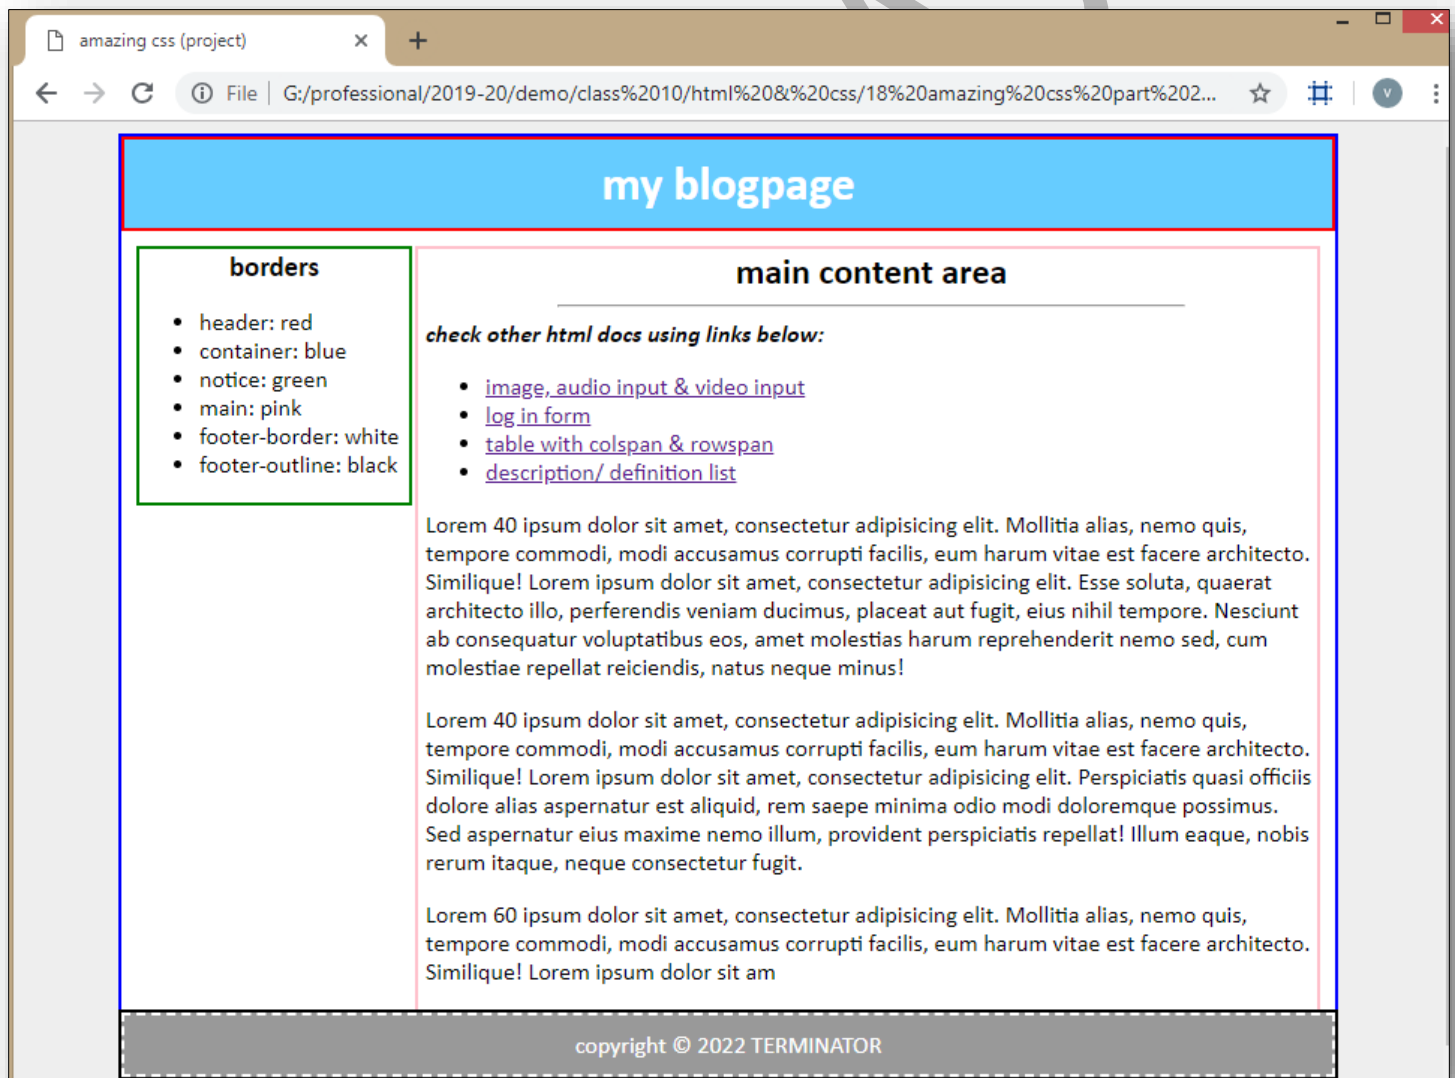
amazing css (project) ×

File | G:/professional/2019-20/demo/class%2010/html%20&%20css/18%20amazing%20css%20part%202...

V

my blogpage

borders

- header: red
- container: blue
- notice: green
- main: pink
- footer-border: white
- footer-outline: black

main content area

*check other html docs using links below:*

- image, audio input & video input
- log in form
- table with colspan & rowspan
- description/ definition list

Lorem 40 ipsum dolor sit amet, consectetur adipisicing elit. Mollitia alias, nemo quis, tempore commodi, modi accusamus corrupti facilis, eum harum vitae est facere architecto. Similique! Lorem ipsum dolor sit amet, consectetur adipisicing elit. Esse soluta, quaerat architecto illo, perferendis veniam ducimus, placeat aut fugit, eius nihil tempore. Nesciunt ab consequatur voluptatibus eos, amet molestias harum reprehenderit nemo sed, cum molestiae repellat reiciendis, natus neque minus!

Lorem 40 ipsum dolor sit amet, consectetur adipisicing elit. Mollitia alias, nemo quis, tempore commodi, modi accusamus corrupti facilis, eum harum vitae est facere architecto. Similique! Lorem ipsum dolor sit amet, consectetur adipisicing elit. Perspiciatis quasi officiis dolore alias aspernatur est aliquid, rem saepe minima odio modi doloremque possimus. Sed aspernatur eius maxime nemo illum, provident perspiciatis repellat! Illum eaque, nobis rerum itaque, neque consectetur fugit.

Lorem 60 ipsum dolor sit amet, consectetur adipisicing elit. Mollitia alias, nemo quis, tempore commodi, modi accusamus corrupti facilis, eum harum vitae est facere architecto. Similique! Lorem ipsum dolor sit am

copyright © 2022 TERMINATOR